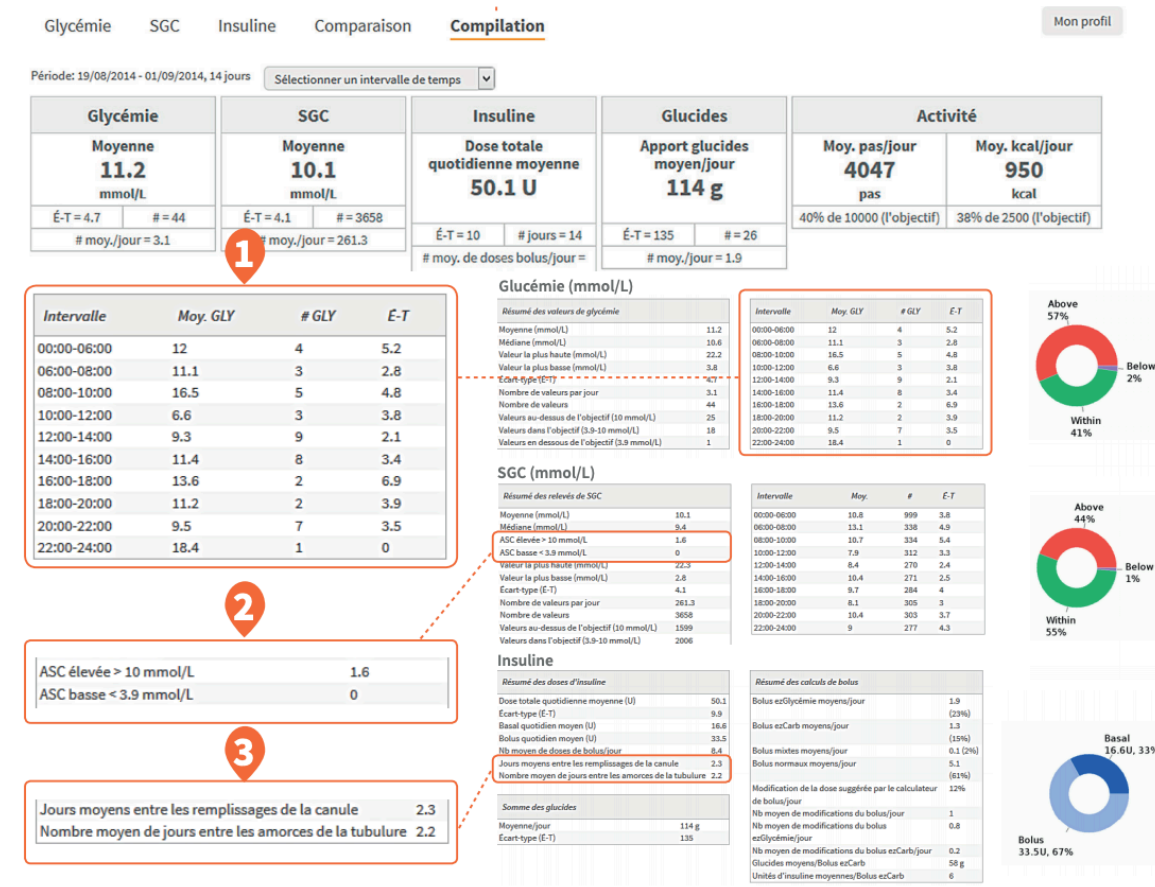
Glycémie SGC Insuline Comparaison **Compilation**

Mon profil

Période: 19/08/2014 - 01/09/2014, 14 jours

Sélectionner un intervalle de temps

| Glycémie | | SGC | | Insuline | | Glucides | | Activité | |
|---|---|---|---|---|---|---|---|---|---|
| Moyenne 11.2 mmol/L | | Moyenne 10.1 mmol/L | | Dose totale quotidienne moyenne 50.1 U | | Apport glucides moyen/jour 114 g | | Moy. pas/jour 4047 pas | Moy. kcal/jour 950 kcal |
| É-T = 4.7 | # = 44 | É-T = 4.1 | # = 3658 | É-T = 10 | # jours = 14 | É-T = 135 | # = 26 | 40% de 10000 (l'objectif) | 38% de 2500 (l'objectif) |
| # moy./jour = 3.1 | | # moy./jour = 261.3 | | # moy. de doses bolus/jour = | | # moy./jour = 1.9 | | | |

1

| Intervalle | Moy. GLY | # GLY | É-T |
|---|---|---|---|
| 00:00-06:00 | 12 | 4 | 5.2 |
| 06:00-08:00 | 11.1 | 3 | 2.8 |
| 08:00-10:00 | 16.5 | 5 | 4.8 |
| 10:00-12:00 | 6.6 | 3 | 3.8 |
| 12:00-14:00 | 9.3 | 9 | 2.1 |
| 14:00-16:00 | 11.4 | 8 | 3.4 |
| 16:00-18:00 | 13.6 | 2 | 6.9 |
| 18:00-20:00 | 11.2 | 2 | 3.9 |
| 20:00-22:00 | 9.5 | 7 | 3.5 |
| 22:00-24:00 | 18.4 | 1 | 0 |

2

| ASC élevée > 10 mmol/L | 1.6 |
|---|---|
| ASC basse < 3.9 mmol/L | 0 |

3

| Jours moyens entre les remplissages de la canule | 2.3 |
|---|---|
| Nombre moyen de jours entre les amorces de la tubulure | 2.2 |

Glycémie (mmol/L)

| Résumé des valeurs de glycémie | |
|---|---|
| Moyenne (mmol/L) | 11.2 |
| Médiane (mmol/L) | 10.6 |
| Valeur la plus haute (mmol/L) | 22.2 |
| Valeur la plus basse (mmol/L) | 3.8 |
| Écart-type (É-T) | 4.7 |
| Nombre de valeurs par jour | 3.1 |
| Nombre de valeurs | 44 |
| Valeurs au-dessus de l'objectif (10 mmol/L) | 25 |
| Valeurs dans l'objectif (3.9-10 mmol/L) | 18 |
| Valeurs en dessous de l'objectif (3.9 mmol/L) | 1 |

| Intervalle | Moy. GLY | # GLY | É-T |
|---|---|---|---|
| 00:00-06:00 | 12 | 4 | 5.2 |
| 06:00-08:00 | 11.1 | 3 | 2.8 |
| 08:00-10:00 | 16.5 | 5 | 4.8 |
| 10:00-12:00 | 6.6 | 3 | 3.8 |
| 12:00-14:00 | 9.3 | 9 | 2.1 |
| 14:00-16:00 | 11.4 | 8 | 3.4 |
| 16:00-18:00 | 13.6 | 2 | 6.9 |
| 18:00-20:00 | 11.2 | 2 | 3.9 |
| 20:00-22:00 | 9.5 | 7 | 3.5 |
| 22:00-24:00 | 18.4 | 1 | 0 |

Above 57%
Below 2%
Within 41%

SGC (mmol/L)

| Résumé des relevés de SGC | |
|---|---|
| Moyenne (mmol/L) | 10.1 |
| Médiane (mmol/L) | 9.4 |
| ASC élevée > 10 mmol/L | 1.6 |
| ASC basse < 3.9 mmol/L | 0 |
| Valeur la plus haute (mmol/L) | 22.3 |
| Valeur la plus basse (mmol/L) | 2.8 |
| Écart-type (É-T) | 4.1 |
| Nombre de valeurs par jour | 261.3 |
| Nombre de valeurs | 3658 |
| Valeurs au-dessus de l'objectif (10 mmol/L) | 1599 |
| Valeurs dans l'objectif (3.9-10 mmol/L) | 2006 |

| Intervalle | Moy. | # | É-T |
|---|---|---|---|
| 00:00-06:00 | 10.8 | 999 | 3.8 |
| 06:00-08:00 | 13.1 | 338 | 4.9 |
| 08:00-10:00 | 10.7 | 334 | 5.4 |
| 10:00-12:00 | 7.9 | 312 | 3.3 |
| 12:00-14:00 | 8.4 | 270 | 2.4 |
| 14:00-16:00 | 10.4 | 271 | 2.5 |
| 16:00-18:00 | 9.7 | 284 | 4 |
| 18:00-20:00 | 8.1 | 305 | 3 |
| 20:00-22:00 | 10.4 | 303 | 3.7 |
| 22:00-24:00 | 9 | 277 | 4.3 |

Above 44%
Below 1%
Within 55%

Insuline

| Résumé des doses d'insuline | |
|---|---|
| Dose totale quotidienne moyenne (U) | 50.1 |
| Écart-type (É-T) | 9.9 |
| Basal quotidien moyen (U) | 16.6 |
| Bolus quotidien moyen (U) | 33.5 |
| Nb moyen de doses de bolus/jour | 8.4 |
| Jours moyens entre les remplissages de la canule | 2.3 |
| Nombre moyen de jours entre les amorces de la tubulure | 2.2 |

| Somme des glucides | |
|---|---|
| Moyenne/jour | 114 g |
| Écart-type (É-T) | 135 |

| Résumé des calculs de bolus | |
|---|---|
| Bolus ezGlycémie moyens/jour | 1.9 (23%) |
| Bolus ezCarb moyens/jour | 1.3 (15%) |
| Bolus mixtes moyens/jour | 0.1 (2%) |
| Bolus normaux moyens/jour | 5.1 (61%) |
| Modification de la dose suggérée par le calculateur de bolus/jour | 12% |
| Nb moyen de modifications du bolus/jour | 1 |
| Nb moyen de modifications du bolus ezGlycémie/jour | 0.8 |
| Nb moyen de modifications du bolus ezCarb/jour | 0.2 |
| Glucides moyens/Bolus ezCarb | 58 g |
| Unités d'insuline moyennes/Bolus ezCarb | 6 |

Basal 16.6U, 33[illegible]
Bolus 33.5U, 67%